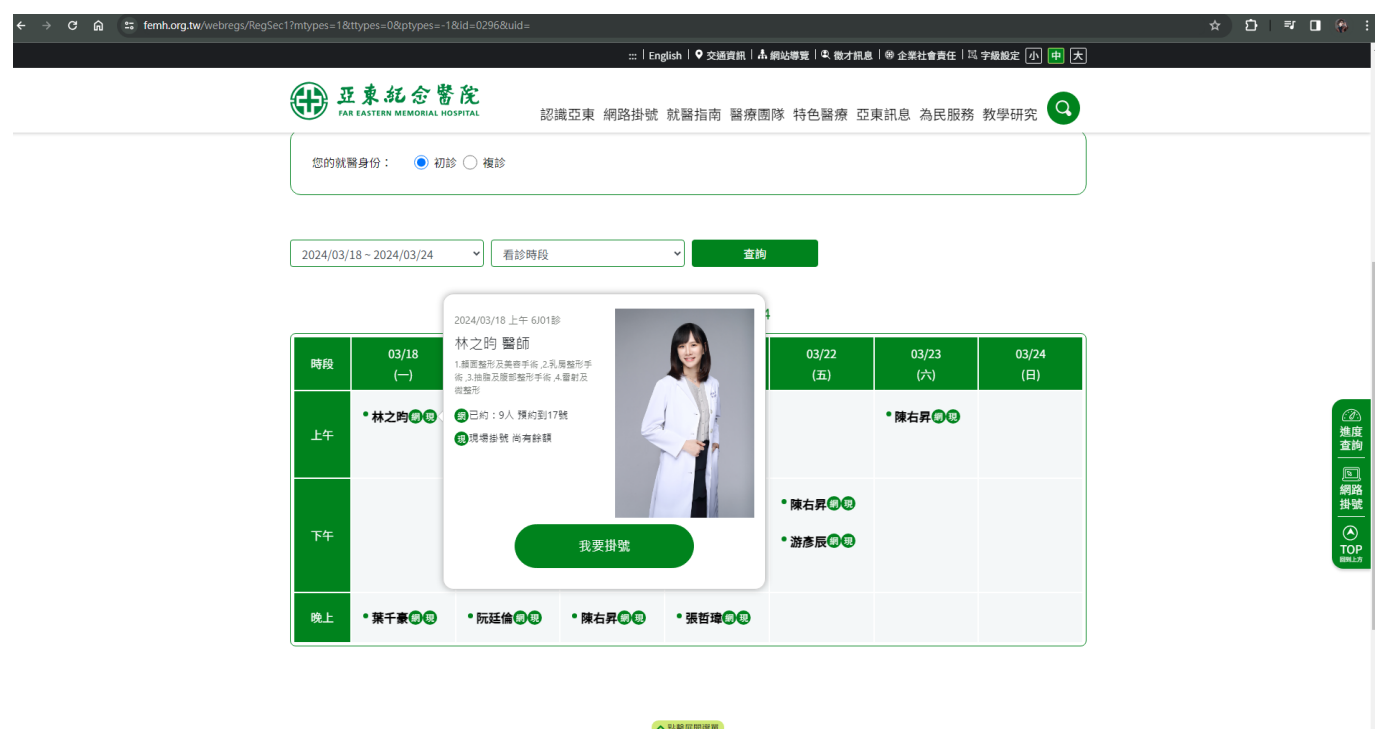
femh.org.tw/webregs/RegSec1?mtypes=1&ttypes=0&ptypes=-1&id=0296&uid=

::: | English | 交通資訊 | 網站導覽 | 徵才訊息 | 企業社會責任 | 字級設定 小 中 大

亞東紀念醫院
FAR EASTERN MEMORIAL HOSPITAL

認識亞東 網路掛號 就醫指南 醫療團隊 特色醫療 亞東訊息 為民服務 教學研究

您的就醫身份： 初診 複診

2024/03/18 ~ 2024/03/24
看診時段
查詢

2024/03/18 上午 6J01診
林之昀 醫師
1.顏面整形及美容手術 ,2.乳房整形手術 ,3.抽脂及腹部整形手術 ,4.雷射及微整形
網 已約：9人 預約到17號
現 現場掛號 尚有餘額
我要掛號

| 時段 | 03/18 (一) | | | | 03/22 (五) | 03/23 (六) | 03/24 (日) |
|---|---|---|---|---|---|---|---|
| 上午 | • 林之昀 網 現 | | | | | • 陳右昇 網 現 | |
| 下午 | | | | | • 陳右昇 網 現<br>• 游彥辰 網 現 | | |
| 晚上 | • 葉千豪 網 現 | • 阮廷倫 網 現 | • 陳右昇 網 現 | • 張哲瑋 網 現 | | | |

進度查詢
網路掛號
TOP 回到上方